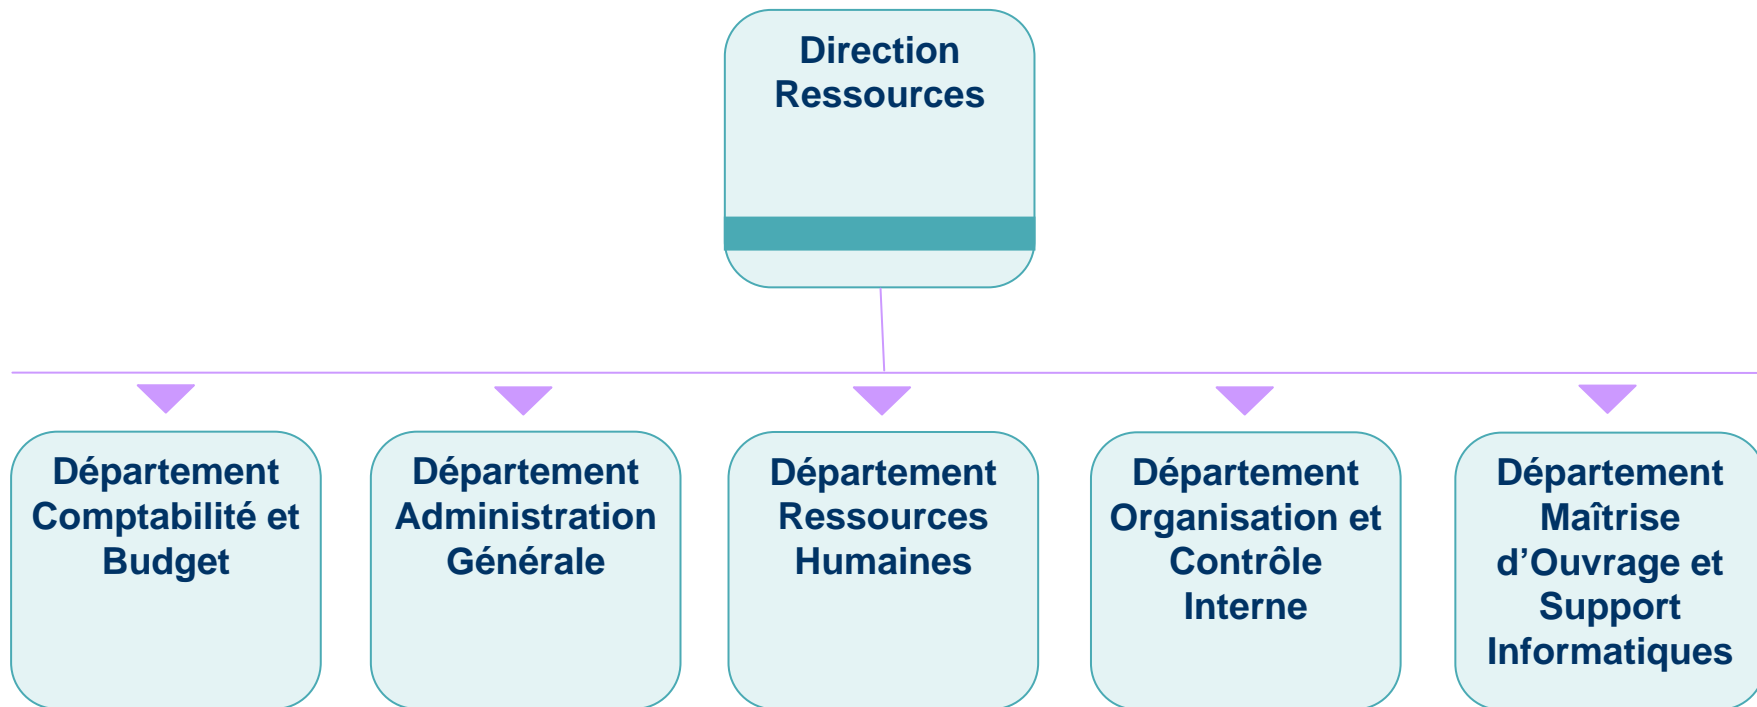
Direction Ressources

Département Comptabilité et Budget

Département Administration Générale

Département Ressources Humaines

Département Organisation et Contrôle Interne

Département Maîtrise d'Ouvrage et Support Informatiques